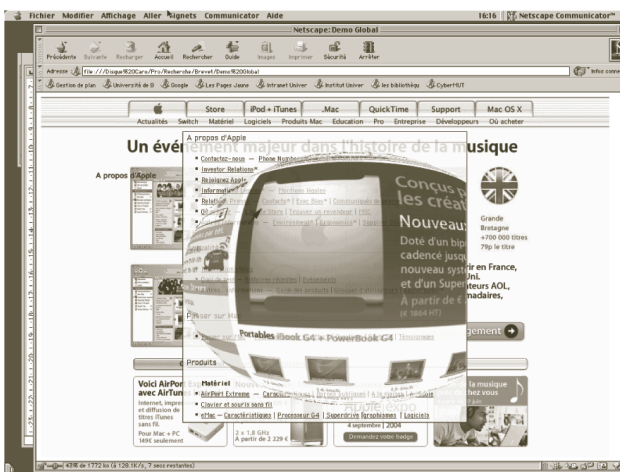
Fichier Modifier Affichage Aller Signets Communicator Aide

16:16 Netscape Communicator™

Netscape: Demo Global

Précédente Suivante Recharger Accueil Rechercher Guide Images Imprimer Sécurité Arrêter

Adresse file:///Disque%20Caro/Pro/Recherche/Brevet/Demo%20Global

Gestion de plan Université de G Google Les Pages Jaune Intranet Univer Institut Univer les bibliothèqu CyberHUT

Store iPod + iTunes .Mac QuickTime Support Mac OS X

Actualités Switch Matériel Logiciels Produits Mac Education Pro Entreprise Développeurs Où acheter

Un événement majeur dans l'histoire de la musique

A propos d'Apple

A propos d'Apple

Contactez-nous — Phone Numbers

Investor Relations

Rejoignez Apple

Information

Relations

Conçus p les créat

Nouveau:

Doté d'un bip cadencé jusqu nouveau systè

et d'un Super

À partir de €

Grande Bretagne +700 000 titres 79p le titre

en France, Uni. teurs AOL, nadaires,

gement

Portables iBook G4 • PowerBook G4

Produits

Matériel

AirPort Extreme

Clavier et souris sans fil

eMac — Caractéristiques | Processeur G4 | Superdrive | Logiciels

Voici AirPort avec AirTunes

Internet, impre et diffusion de titres iTunes sans fil.

Pour Mac + PC 149€ seulement

2 x 1,8 GHz À partir de 2 229 €

4 septembre | 2004

Demandez votre badge

la musique chez vous

43% de 1772 ko (à 128.1K/s, 7 secs restantes)